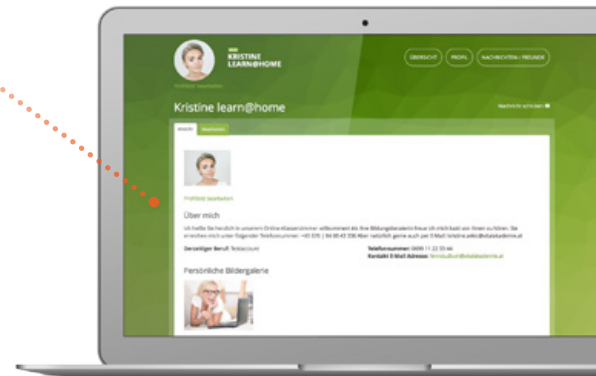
KRISTINE
LEARN@HOME

ÜBERSICHT PROFIL NACHRICHTEN / FREUNDE

Profilbild bearbeiten

Kristine learn@home

Nachricht schreiben

Ansicht Bearbeiten

Profilbild bearbeiten

Über mich

Ich heiße Sie herzlich in unserem Online-Klassenzimmer willkommen! Als Ihre Bildungsberaterin freue ich mich bald von Ihnen zu hören. Sie erreichen mich unter folgender Telefonnummer: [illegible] Aber natürlich gerne auch per E-Mail: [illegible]

Derzeitiger Beruf: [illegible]

Telefonnummer: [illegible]
Kontakt E-Mail Adresse: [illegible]

Persönliche Bildergalerie